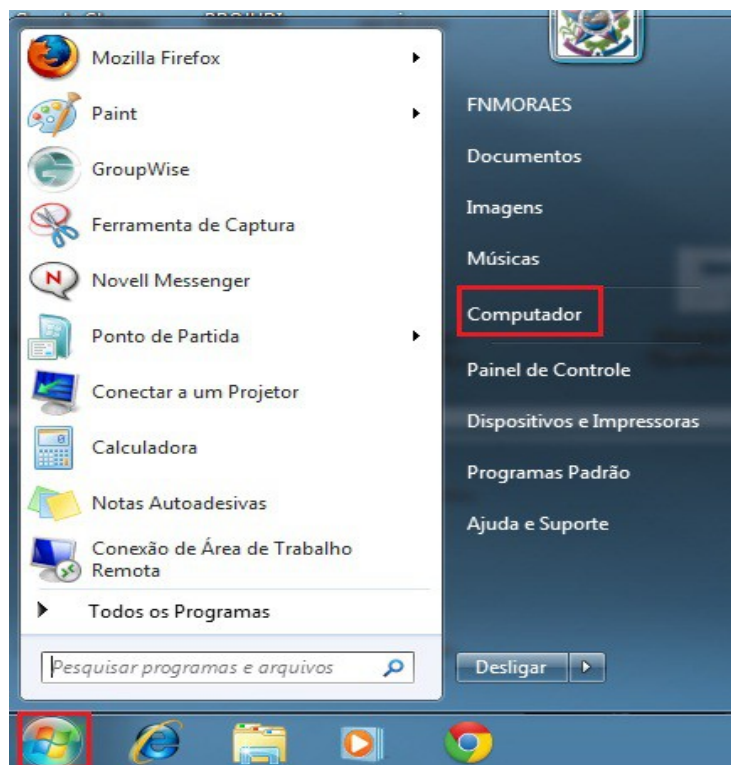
Mozilla Firefox
Paint
GroupWise
Ferramenta de Captura
Novell Messenger
Ponto de Partida
Conectar a um Projetor
Calculadora
Notas Autoadesivas
Conexão de Área de Trabalho Remota
Todos os Programas
Pesquisar programas e arquivos

FNMORAES
Documentos
Imagens
Músicas
Computador
Painel de Controle
Dispositivos e Impressoras
Programas Padrão
Ajuda e Suporte
Desligar